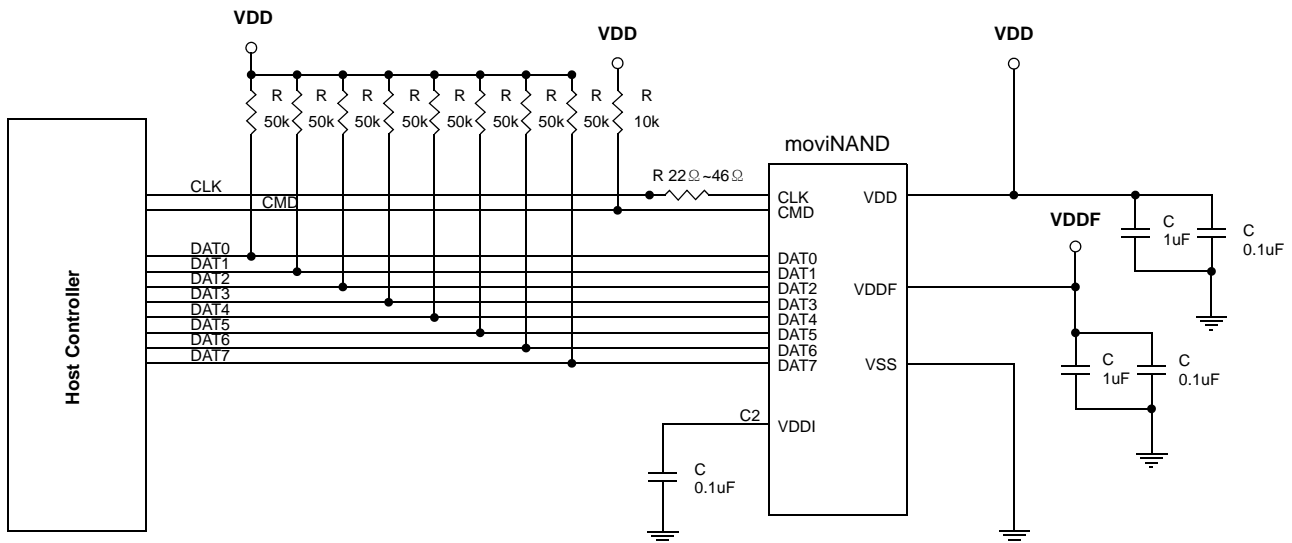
VDD

VDD

VDD

R 50k R 50k R 50k R 50k R 50k R 50k R 50k R 50k R 10k

moviNAND

Host Controller

CLK
CMD
DAT0
DAT1
DAT2
DAT3
DAT4
DAT5
DAT6
DAT7

R 22Ω~46Ω

CLK
CMD
DAT0
DAT1
DAT2
DAT3
DAT4
DAT5
DAT6
DAT7

VDD
VDDF
VSS

C2
VDDI

C 0.1uF

VDDF

C 1uF C 0.1uF

C 1uF C 0.1uF